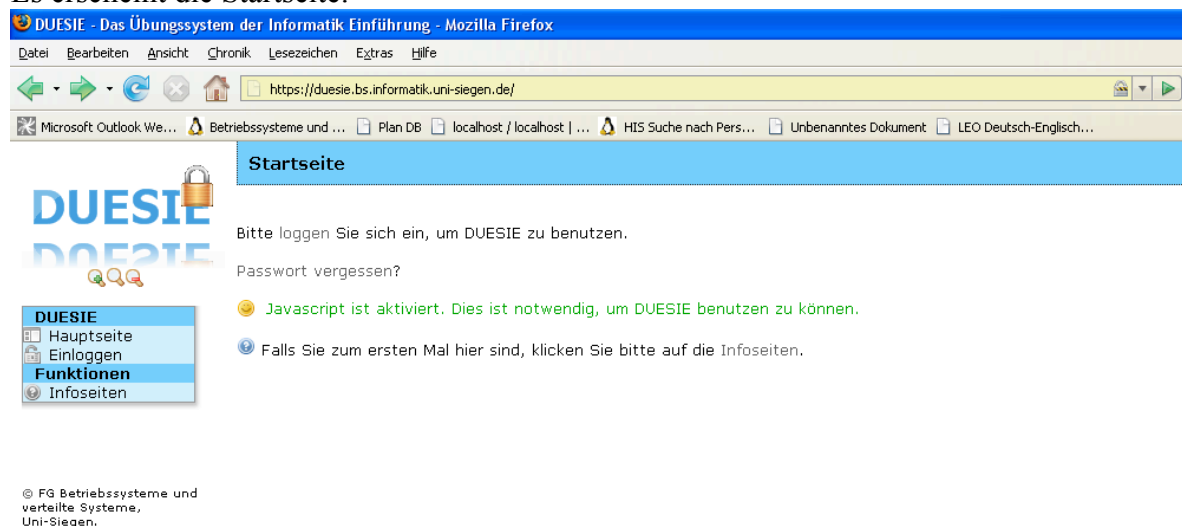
DUESIE - Das Übungssystem der Informatik Einführung - Mozilla Firefox

Datei Bearbeiten Ansicht Chronik Lesezeichen Extras Hilfe

https://duesie.bs.informatik.uni-siegen.de/

Microsoft Outlook We... Betriebssysteme und ... Plan DB localhost / localhost | ... HIS Suche nach Pers... Unbenanntes Dokument LEO Deutsch-Englisch...

DUESIE

Startseite

Bitte loggen Sie sich ein, um DUESIE zu benutzen.

Passwort vergessen?

Javascript ist aktiviert. Dies ist notwendig, um DUESIE benutzen zu können.

Falls Sie zum ersten Mal hier sind, klicken Sie bitte auf die Infoseiten.

DUESIE
Hauptseite
Einloggen
Funktionen
Infoseiten

© FG Betriebssysteme und verteilte Systeme, Uni-Siegen.